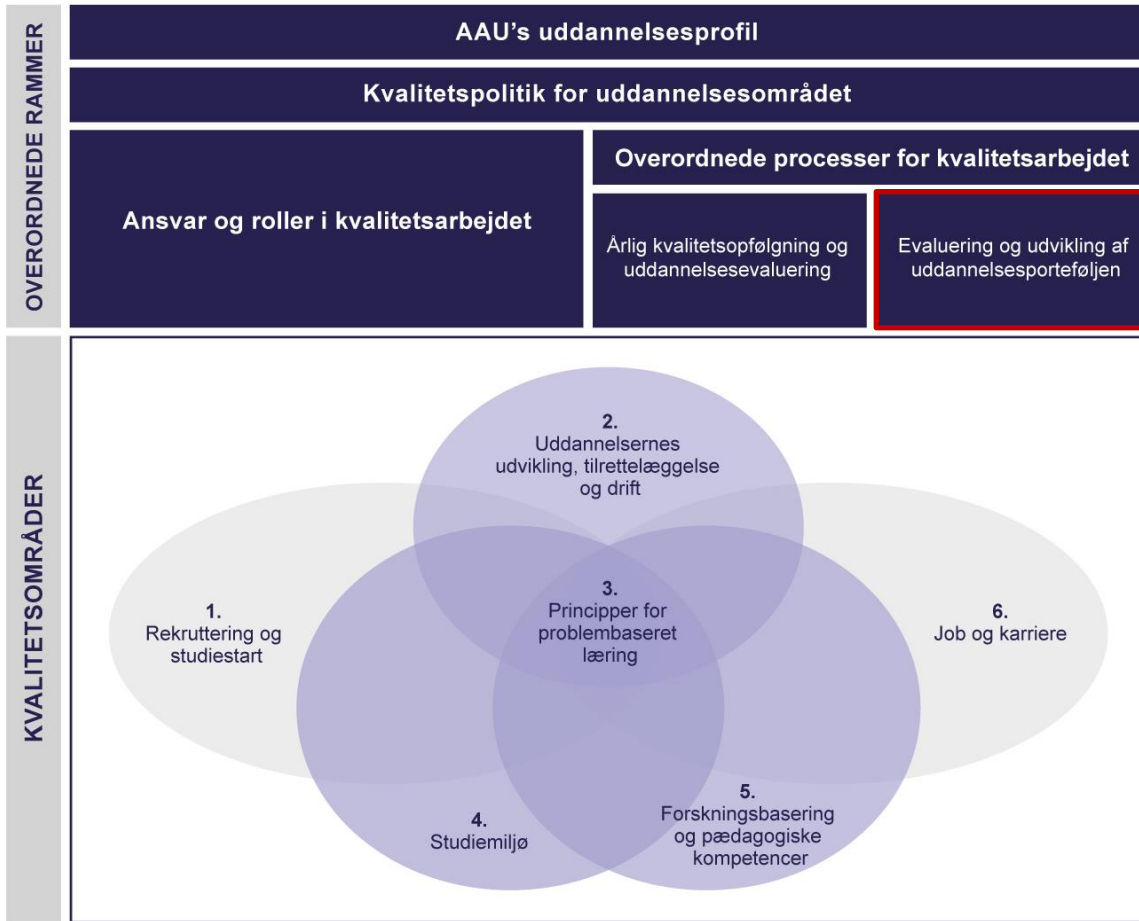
OVERORDNEDE RAMMER

AAU's uddannelsesprofil

Kvalitetspolitik for uddannelsesområdet

Ansvar og roller i kvalitetsarbejdet

Overordnede processer for kvalitetsarbejdet

Årlig kvalitetsopfølgning og uddannelsesevaluering

Evaluering og udvikling af uddannelsesporteføljen

KVALITETSOMRÅDER

2.
Uddannelsernes udvikling, tilrettelæggelse og drift

1.
Rekruttering og studiestart

3.
Principper for problembaseret læring

6.
Job og karriere

4.
Studiemiljø

5.
Forskningsbasering og pædagogiske kompetencer